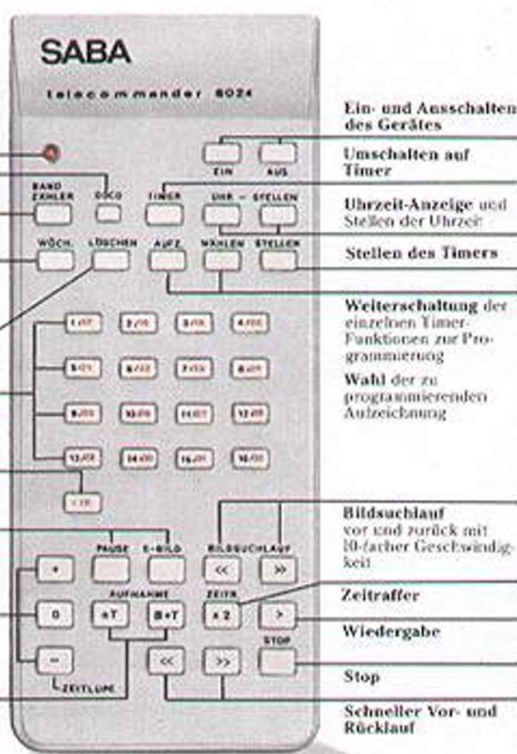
SABA

telecommander 6024

EIN AUS

BAND ZÄHLER DOCO TIMER UHR – STELLEN

WÖCH. LÖSCHEN AUFZ. WÄHLEN STELLEN

1/01 2/02 3/03 4/04

5/05 6/06 7/07 8/08

9/09 10/10 11/11 12/12

13/13 14/14 15/15 16/16

+100

PAUSE E-BILD BILDSUCHLAUF

<< >>

+ AUFNAHME ZEITR.

0 +T B+T x2 >

STOP

– << >>

ZEITLUPE

Ein- und Ausschalten des Gerätes

Umschalten auf Timer

Uhrzeit-Anzeige und Stellen der Uhrzeit

Stellen des Timers

Weiterschaltung der einzelnen Timer-Funktionen zur Programmierung

Wahl der zu programmierenden Aufzeichnung

Bildsuchlauf vor und zurück mit 10-facher Geschwindigkeit

Zeitraffer

Wiedergabe

Stop

Schneller Vor- und Rücklauf